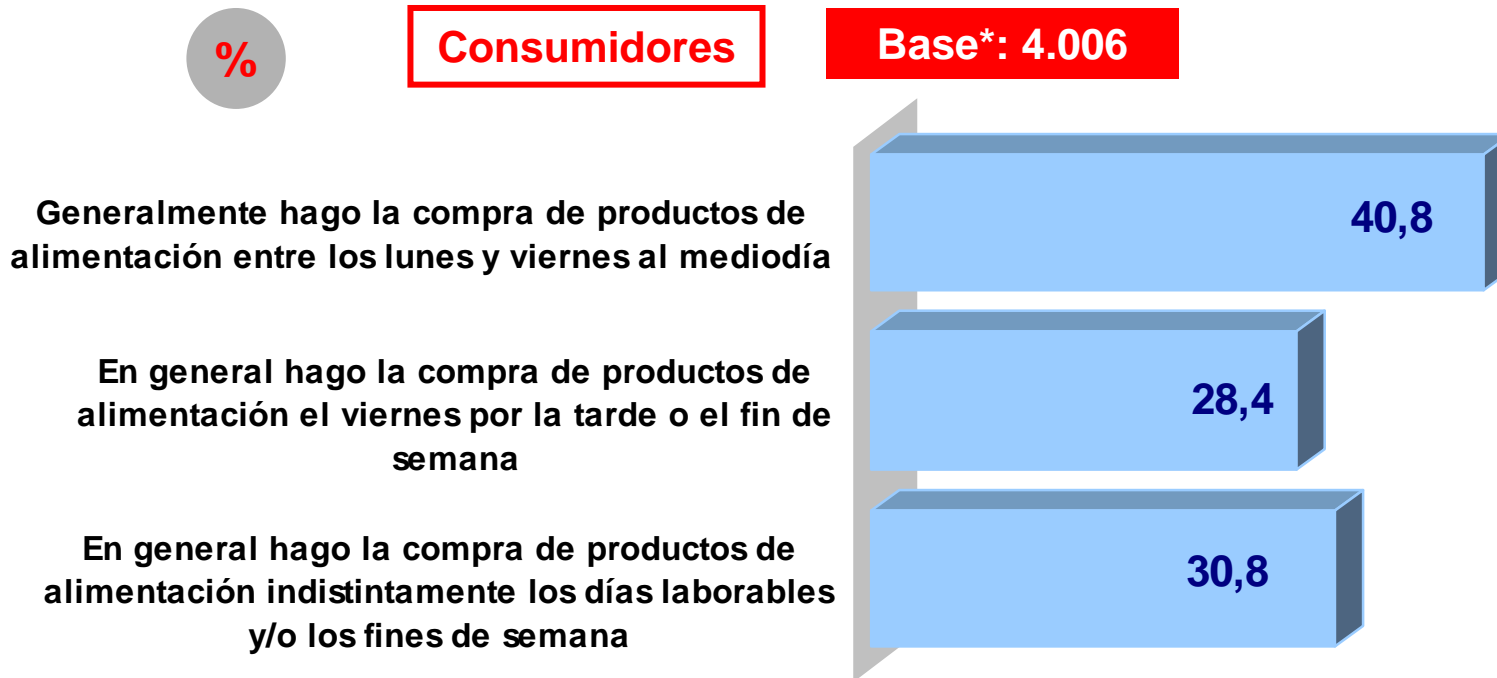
%

Consumidores

Base*: 4.006

Generalmente hago la compra de productos de alimentación entre los lunes y viernes al mediodía

40,8

En general hago la compra de productos de alimentación el viernes por la tarde o el fin de semana

28,4

En general hago la compra de productos de alimentación indistintamente los días laborables y/o los fines de semana

30,8